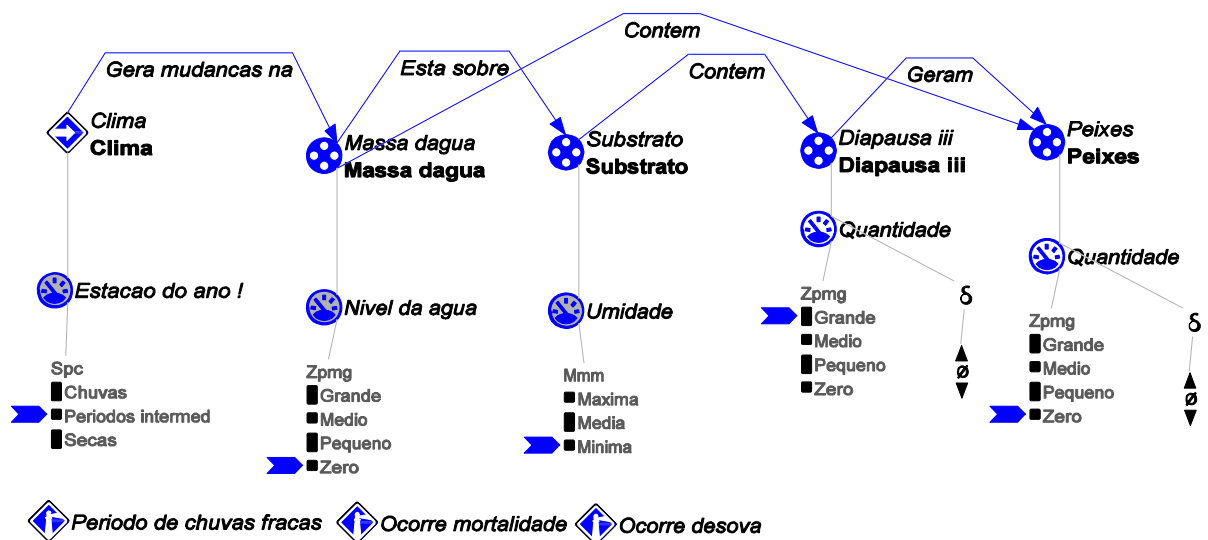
Contem

Gera mudancas na

Esta sobre

Contem

Geram

Clima
Clima

Massa dagua
Massa dagua

Substrato
Substrato

Diapausa iii
Diapausa iii

Peixes
Peixes

Quantidade

Quantidade

Estacao do ano !

Nivel da agua

Umidade

Zpmg
Grande
Medio
Pequeno
Zero

δ

ø

Zpmg
Grande
Medio
Pequeno
Zero

δ

ø

Spc
Chuvas
Periodos intermed
Secas

Zpmg
Grande
Medio
Pequeno
Zero

Mmm
Maxima
Media
Minima

Periodo de chuvas fracas

Ocorre mortalidade

Ocorre desova